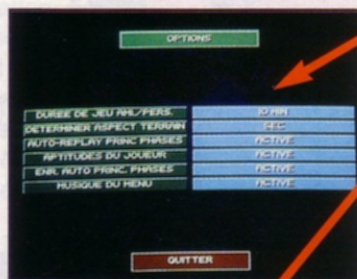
OPTIONS

| | |
|---|---|
| DUREE DE JEU AHL/PERS. | 10 MIN |
| DETERMINER ASPECT TERRAIN | SEC |
| AUTO-REPLAY PRINC. PHASES | ACTIVE |
| APTITUDES DU JOUEUR | ACTIVE |
| ENR. AUTO PRINC. PHASES | ACTIVE |
| MUSIQUE DU MENU | ACTIVE |

QUITTER